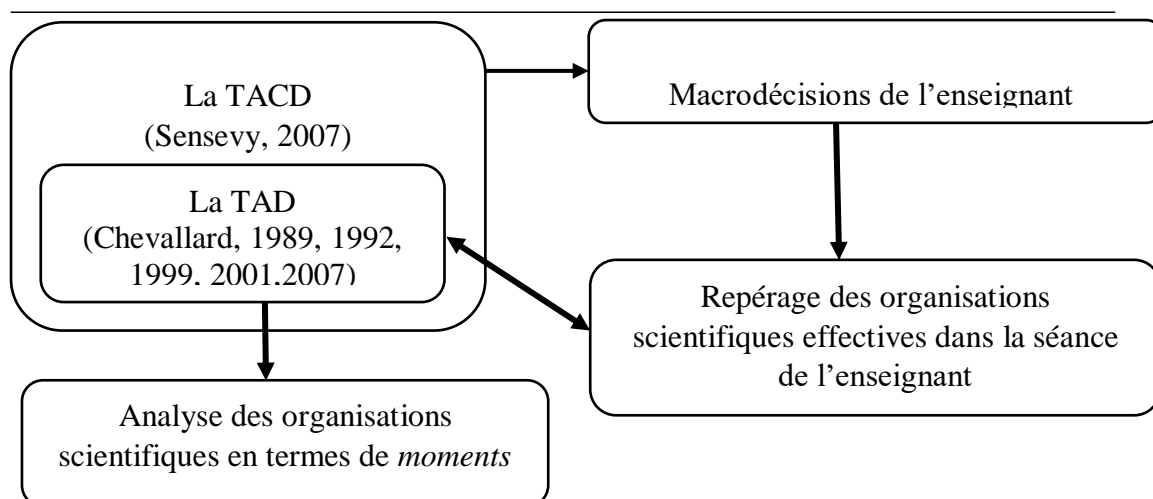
La TACD
(Sensevy, 2007)

La TAD
(Chevallard, 1989, 1992, 1999, 2001,2007)

Macrodécisions de l’enseignant

Repérage des organisations scientifiques effectives dans la séance de l’enseignant

Analyse des organisations scientifiques en termes de *moments*